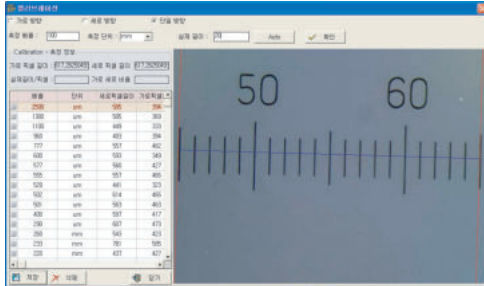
캘리브레이션

가로 방향 세로 방향 단일 방향

측정 배율 : 100 측정 단위 : mm 실제 길이 : 20 Auto 확인

Calibration - 측정 정보

가로 픽셀 길이 : 617.2625045 세로 픽셀 길이 : 617.2625045

실제길이/픽셀 : 가로 세로 비율 :

| 배율 | 단위 | 세로픽셀길이 | 가로픽셀 |
|---|---|---|---|
| 2500 | um | 595 | 396 |
| 1300 | um | 585 | 369 |
| 1100 | um | 449 | 333 |
| 960 | um | 403 | 284 |
| 777 | um | 551 | 462 |
| 600 | um | 593 | 349 |
| 577 | um | 560 | 427 |
| 555 | um | 657 | 395 |
| 529 | um | 441 | 323 |
| 100 | um | 614 | 466 |
| 501 | um | 563 | 463 |
| 400 | um | 597 | 417 |
| 290 | um | 687 | 473 |
| 260 | mm | 543 | 423 |
| 233 | mm | 761 | 595 |
| 228 | mm | 437 | 427 |

저장 삭제 닫기

50 60